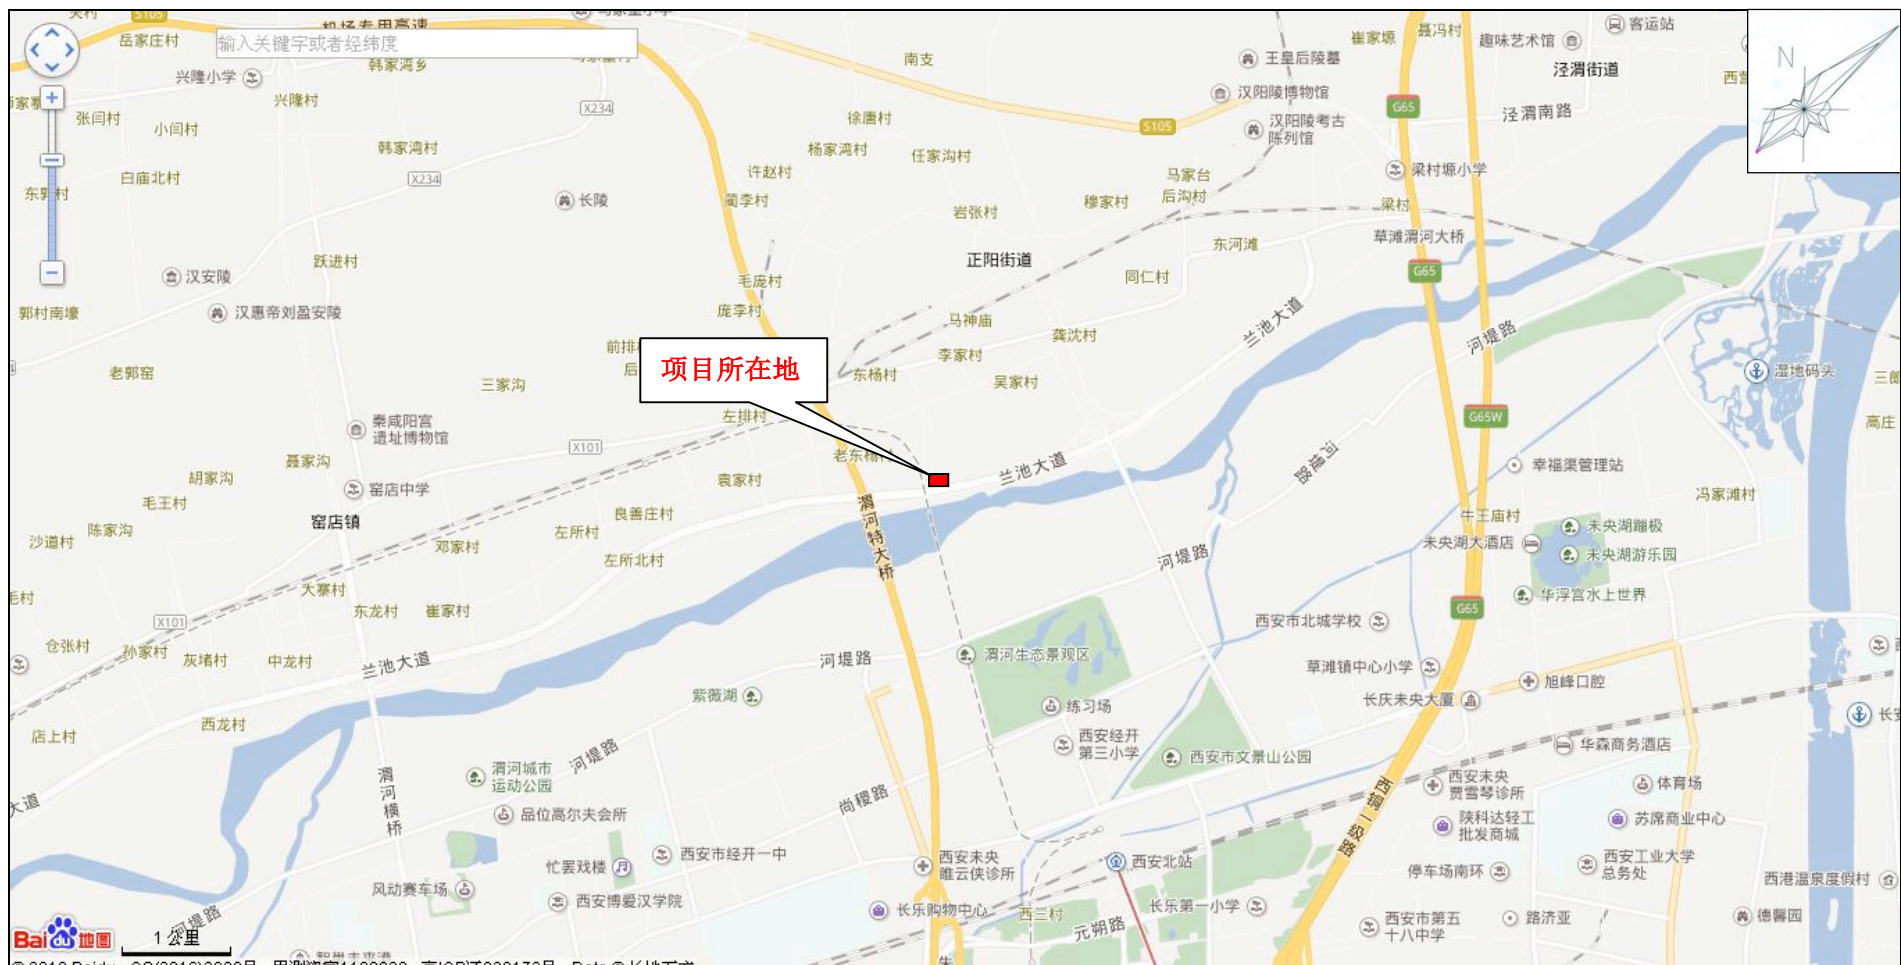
输入关键字或者经纬度

项目所在地

岳家庄村
兴隆小学
韩家湾乡
兴隆村
张闫村
小闫村
韩家湾村
白庙北村
东arg村
长陵
汉安陵
跃进村
汉惠帝刘盈安陵
郭村南壕
老郭窑
三家沟
秦咸阳宫遗址博物馆
聂家沟
胡家沟
窑店中学
毛王村
窑店镇
陈家沟
沙道村
邓家村
大寨村
东龙村
崔家村
仓张村
孙家村
灰堵村
中龙村
兰池大道
西龙村
店上村
渭河城市运动公园
河堤路
渭河横桥
品位高尔夫会所
忙莫戏楼
西安市经开一中
风动赛车场
西安博爱汉学院
南支
徐唐村
杨家湾村
任家沟村
许赵村
蔺李村
岩张村
穆家村
马家台
后沟村
正阳街道
东河滩
同仁村
毛庞村
庞李村
马神庙
李家村
龚沈村
东杨村
吴家村
左排村
老东村
袁家村
良善庄村
左所村
左所北村
渭河特大桥
兰池大道
河堤路
紫薇湖
渭河生态景观区
练习场
西安经开第三小学
西安市文景山公园
尚稷路
西安未央睢云侯诊所
西安北站
长乐购物中心
西三村
元朔路
长乐第一小学
王皇后陵墓
汉阳陵博物馆
汉阳陵考古陈列馆
崔家塬
聂冯村
趣味艺术馆
客运站
泾渭街道
泾渭南路
梁村塬小学
梁村
草滩渭河大桥
兰池大道
河堤路
湿地码头
高庄
幸福渠管理站
冯家滩村
牛王庙村
未央湖蹦极
未央湖大酒店
未央湖游乐园
华浮宫水上世界
西安市北城学校
草滩镇中心小学
旭峰口腔
长庆未央大厦
华森商务酒店
西安未央贾雪琴诊所
体育场
陕科达轻工批发商城
苏席商业中心
停车场南环
西安工业大学总务处
西港温泉度假村
西安市第五十八中学
路济亚
德馨园
西铜一级路
河堤路
G65
G65
G65W
G65
S105
S105
X234
X234
X101
X101
N
1 公里
Bai du 地图